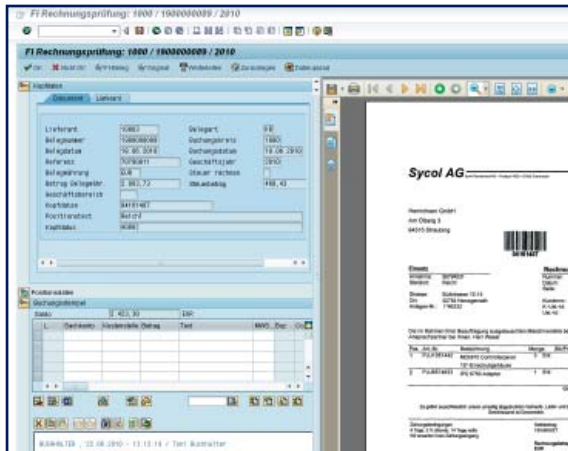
FI Rechnungsprüfung: 1000 / 1900000089 / 2010

FI Rechnungsprüfung: 1000 / 1900000089 / 2010

Kopfdaten

Lieferant 10083
Belegnummer 1900000089
Belegdatum 10.06.2010
Referenz 70780811
Belegwährung EUR
Betrag Belegwähr 2.983,72
Geschäftsbereich
Kurstatus 84151467
Positionstext Retzlaf
Kopfdaten

Belegart KR
Buchungskreis 1000
Buchungsdatum 10.06.2010
Geschäftsjahr 2010
Steuer rechnen
Steuerbetrag 498,42

Positionsdaten
Buchungsstempel

Saldo 2.423,30 EUR

Sycol AG

Hannsmann GmbH
Am Ölweg 3
94315 Straubing

Einsatz
Bestellung
Standort

Rechnung

Pos. Art.-Nr. Bezeichnung Menge
1
2

BUCHHALTER , 22.06.2010 - 13:13:19 / Toni Buchhalter